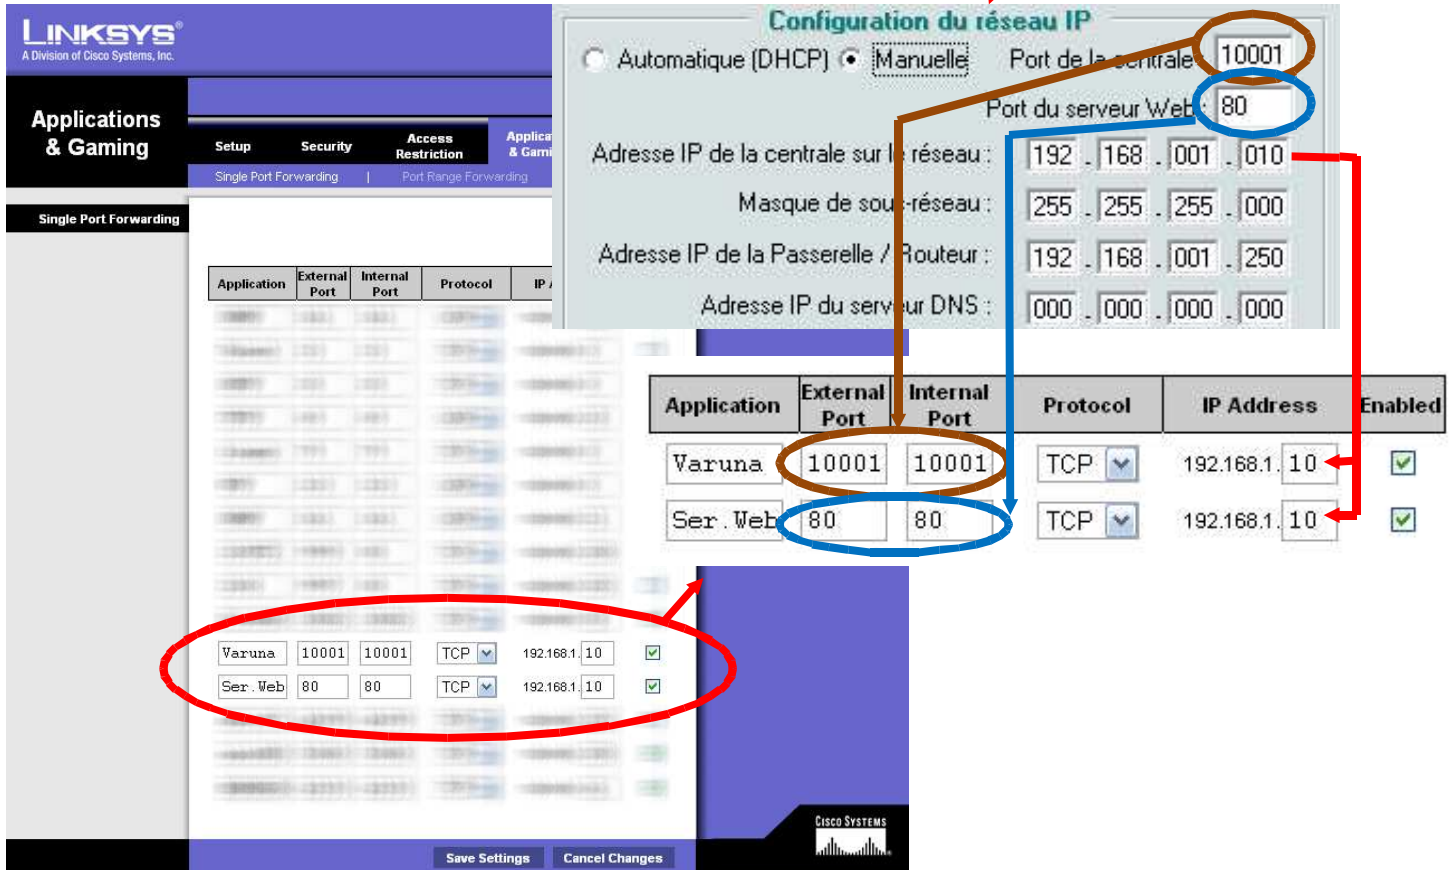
LINKSYS®
A Division of Cisco Systems, Inc.

Applications & Gaming

Setup Security Access Restriction Applica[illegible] & Gami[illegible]

Single Port Forwarding | Port Range Forwarding

Single Port Forwarding

| Application | External Port | Internal Port | Protocol | IP A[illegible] |
|---|---|---|---|---|
| Varuna | 10001 | 10001 | TCP | 192.168.1. 10 |
| Ser.Web | 80 | 80 | TCP | 192.168.1. 10 |

Save Settings Cancel Changes

Cisco Systems

Configuration du réseau IP

Automatique (DHCP) Manuelle Port de la centrale 10001

Port du serveur Web 80

Adresse IP de la centrale sur le réseau : 192 . 168 . 001 . 010

Masque de sous-réseau : 255 . 255 . 255 . 000

Adresse IP de la Passerelle / Routeur : 192 . 168 . 001 . 250

Adresse IP du serveur DNS : 000 . 000 . 000 . 000

| Application | External Port | Internal Port | Protocol | IP Address | Enabled |
|---|---|---|---|---|---|
| Varuna | 10001 | 10001 | TCP | 192.168.1. 10 | ✓ |
| Ser.Web | 80 | 80 | TCP | 192.168.1. 10 | ✓ |